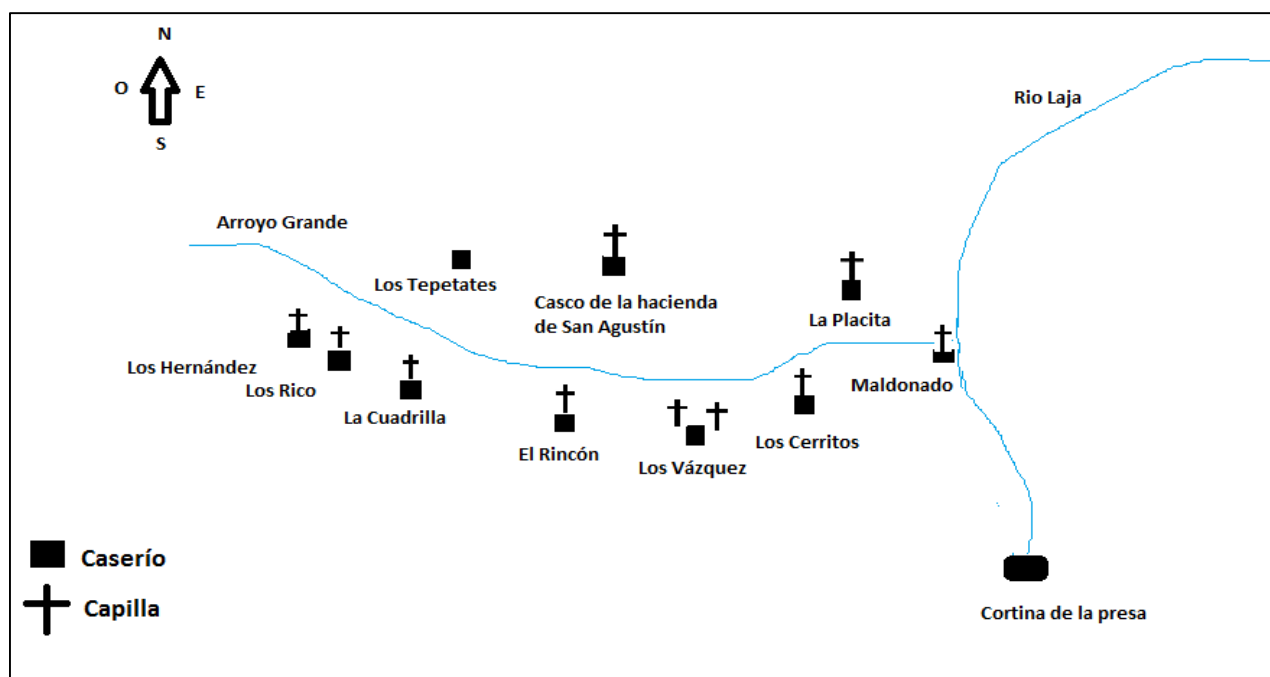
N
O
E
S

Rio Laja

Arroyo Grande

Los Tepetates

Casco de la hacienda de San Agustín

La Placita

Los Hernández

Los Rico

La Cuadrilla

Maldonado

El Rincón

Los Vázquez

Los Cerritos

Caserío
Capilla

Cortina de la presa